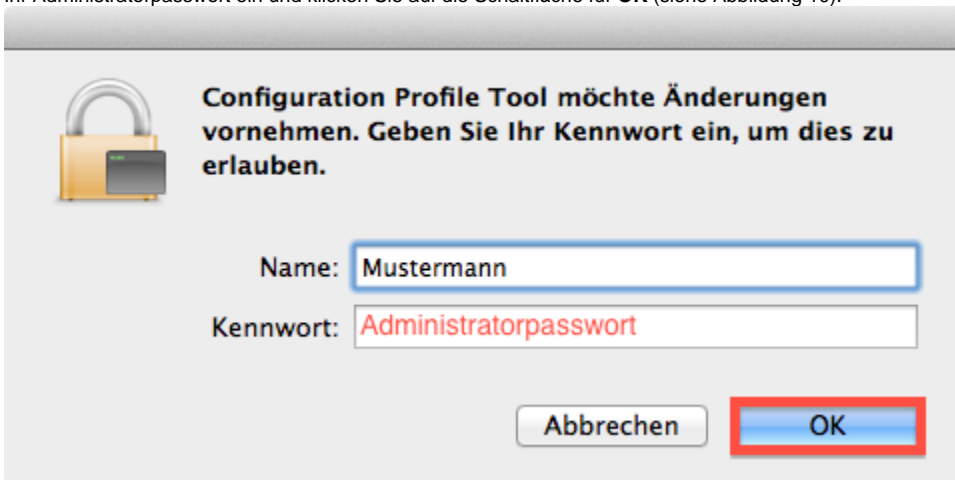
Ihr Administratorpasswort ein und klicken Sie auf die Schaltfläche für **OK** (siehe Abbildung 10).

Configuration Profile Tool möchte Änderungen vornehmen. Geben Sie Ihr Kennwort ein, um dies zu erlauben.

Name: Mustermann

Kennwort: Administratorpasswort

Abbrechen

OK